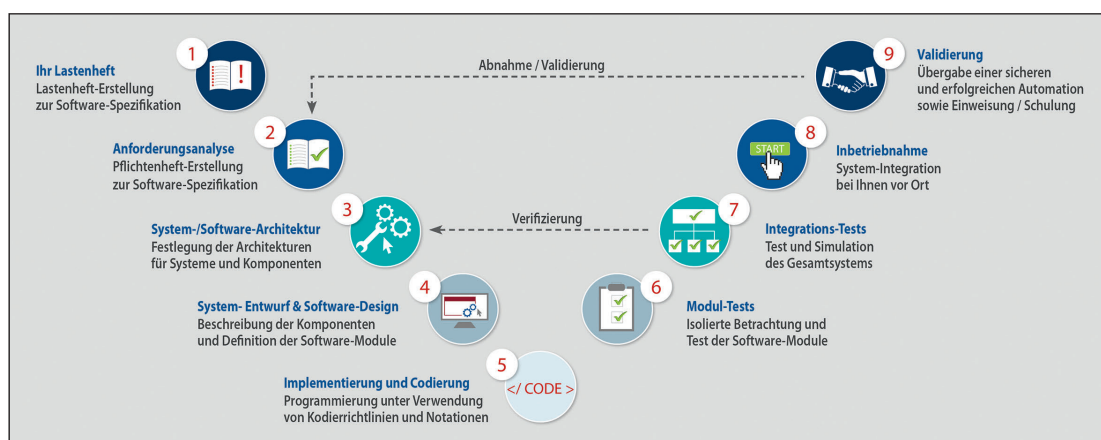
1
Ihr Lastenheft
Lastenheft-Erstellung zur Software-Spezifikation

Abnahme / Validierung

9
Validierung
Übergabe einer sicheren und erfolgreichen Automation sowie Einweisung / Schulung

2
Anforderungsanalyse
Pflichtenheft-Erstellung zur Software-Spezifikation

START
8
Inbetriebnahme
System-Integration bei Ihnen vor Ort

3
System-/Software-Architektur
Festlegung der Architekturen für Systeme und Komponenten

Verifizierung

7
Integrations-Tests
Test und Simulation des Gesamtsystems

4
System- Entwurf & Software-Design
Beschreibung der Komponenten und Definition der Software-Module

6
Modul-Tests
Isolierte Betrachtung und Test der Software-Module

5
</ CODE >
Implementierung und Codierung
Programmierung unter Verwendung von Kodierrichtlinien und Notationen